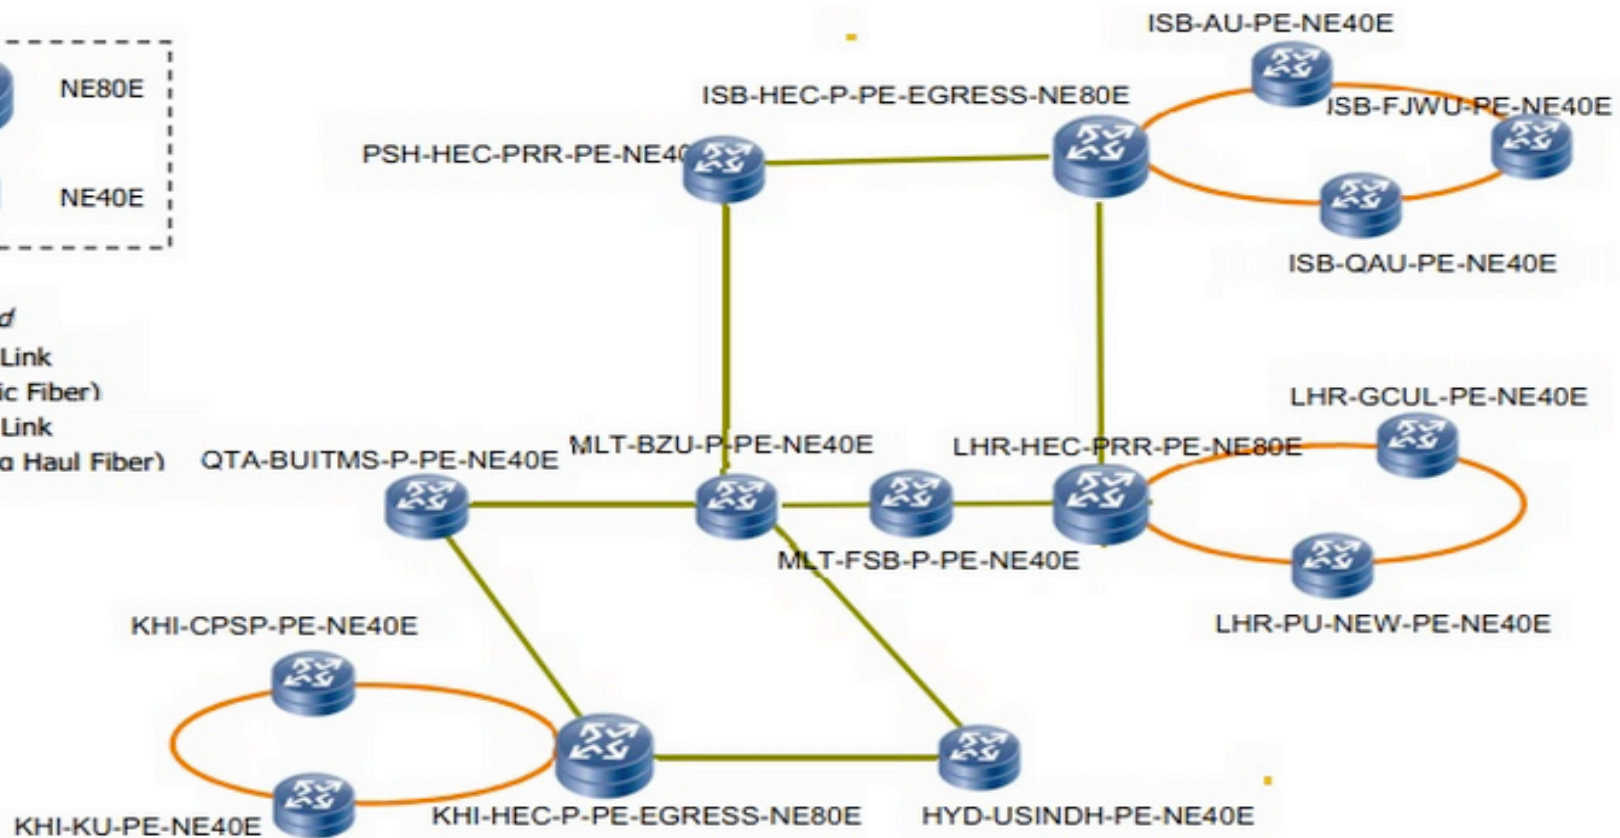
NE80E

NE40E

d
Link
ic Fiber)
Link
a Haul Fiber)

ISB-AU-PE-NE40E
ISB-HEC-P-PE-EGRESS-NE80E
ISB-FJWU-PE-NE40E
PSH-HEC-PRR-PE-NE40E
ISB-QAU-PE-NE40E
LHR-GCUL-PE-NE40E
MLT-BZU-P-PE-NE40E
LHR-HEC-PRR-PE-NE80E
QTA-BUITMS-P-PE-NE40E
MLT-FSB-P-PE-NE40E
LHR-PU-NEW-PE-NE40E
KHI-CPSP-PE-NE40E
KHI-KU-PE-NE40E
KHI-HEC-P-PE-EGRESS-NE80E
HYD-USINDH-PE-NE40E